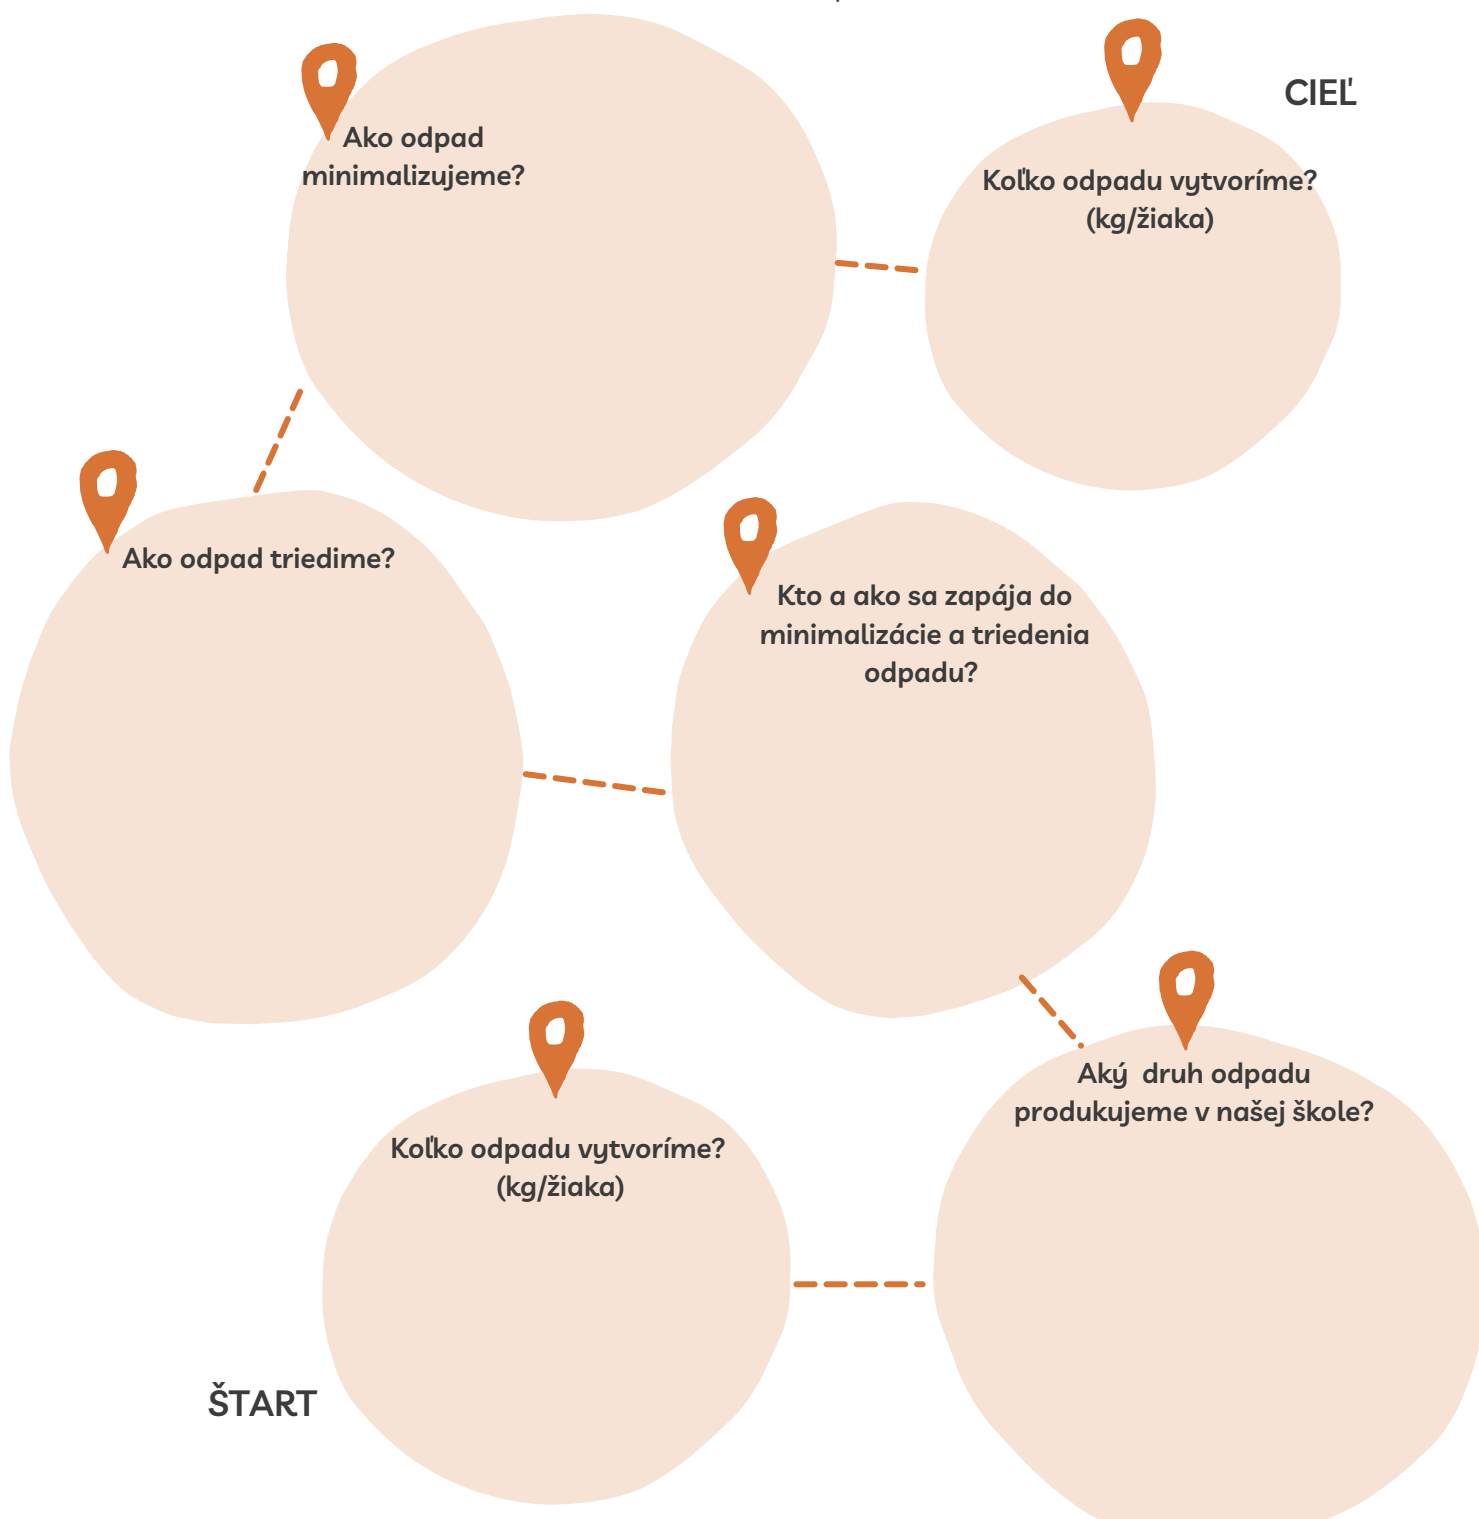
Ako odpad minimalizujeme?

CIEĽ

Koľko odpadu vytvoríme? (kg/žiaka)

Ako odpad triedime?

Kto a ako sa zapája do minimalizácie a triedenia odpadu?

Aký druh odpadu produkujeme v našej škole?

Koľko odpadu vytvoríme? (kg/žiaka)

ŠTART